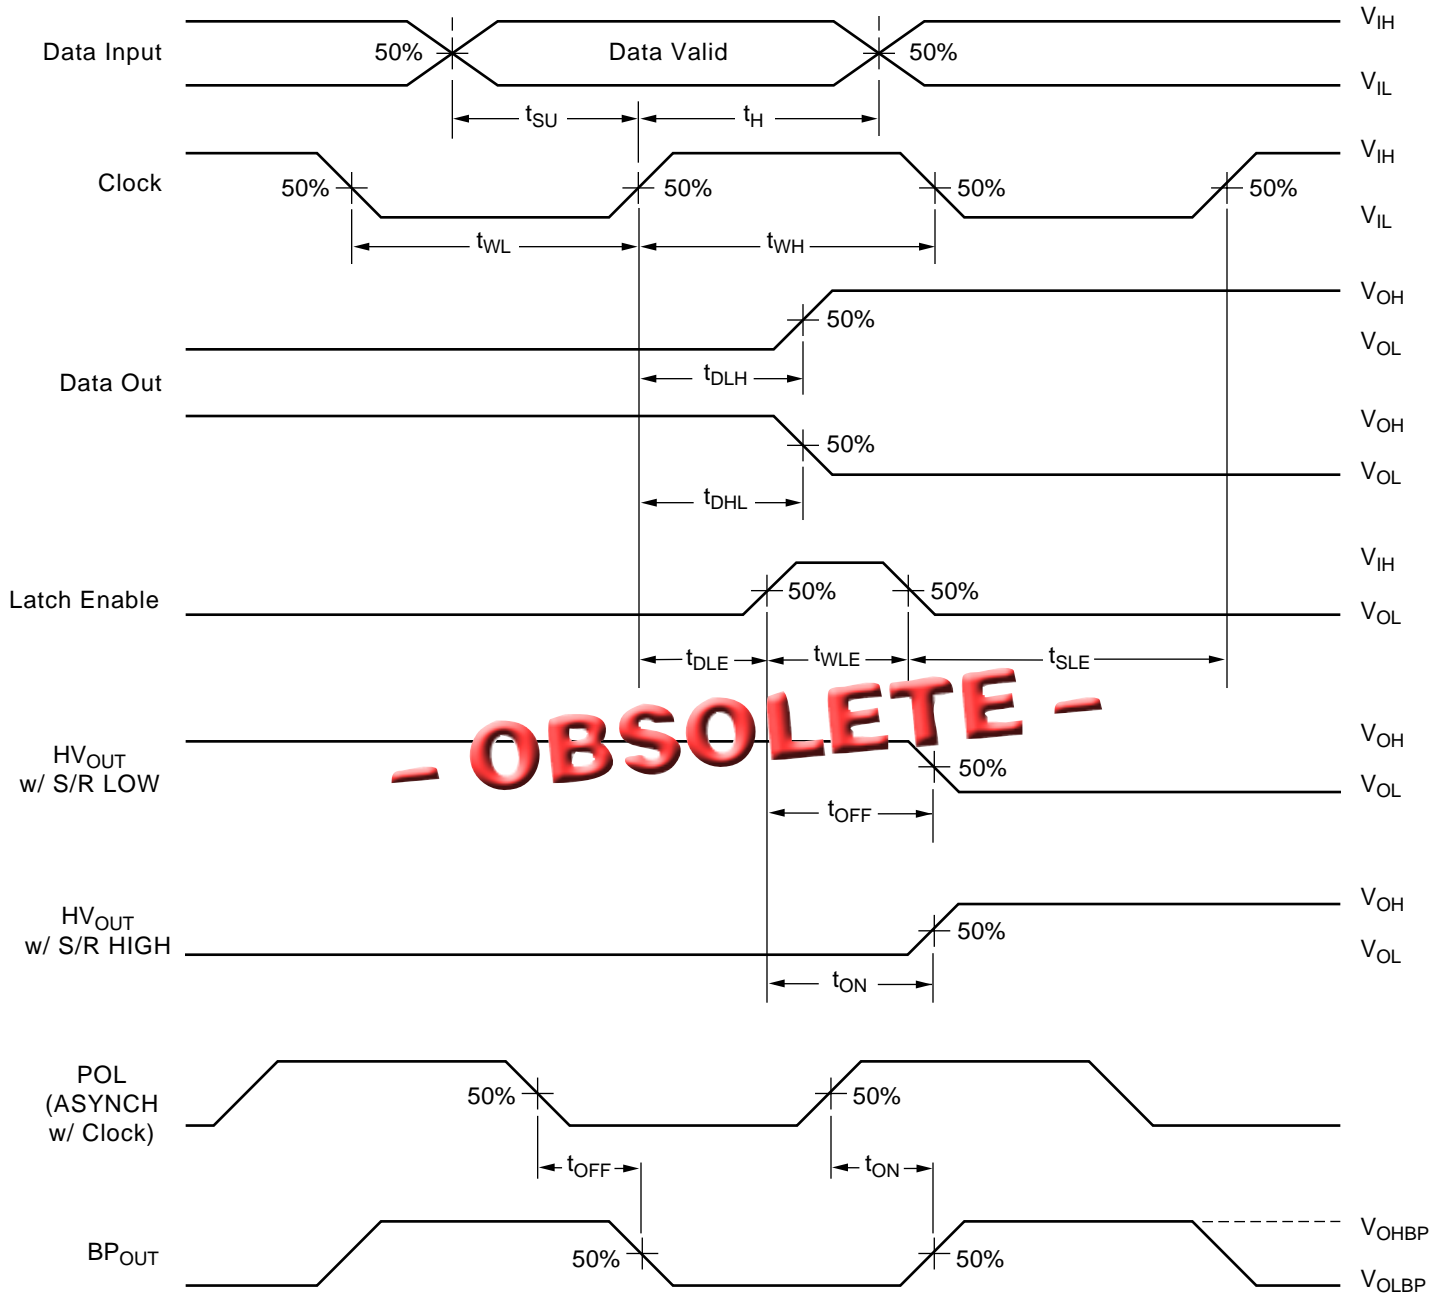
Data Input
50%
Data Valid
50%
$V_{IH}$
$V_{IL}$
$t_{SU}$
$t_H$
Clock
50%
50%
50%
50%
$V_{IH}$
$V_{IL}$
$t_{WL}$
$t_{WH}$
$V_{OH}$
50%
$V_{OL}$
Data Out
$t_{DLH}$
$V_{OH}$
50%
$V_{OL}$
$t_{DHL}$
$V_{IH}$
Latch Enable
50%
50%
$V_{OL}$
$t_{DLE}$
$t_{WLE}$
$t_{SLE}$
– OBSOLETE –
$HV_{OUT}$ w/ S/R LOW
$V_{OH}$
50%
$V_{OL}$
$t_{OFF}$
$HV_{OUT}$ w/ S/R HIGH
$V_{OH}$
50%
$V_{OL}$
$t_{ON}$
POL (ASYNCH w/ Clock)
50%
50%
$t_{OFF}$
$t_{ON}$
$BP_{OUT}$
$V_{OHBP}$
50%
50%
$V_{OLBP}$